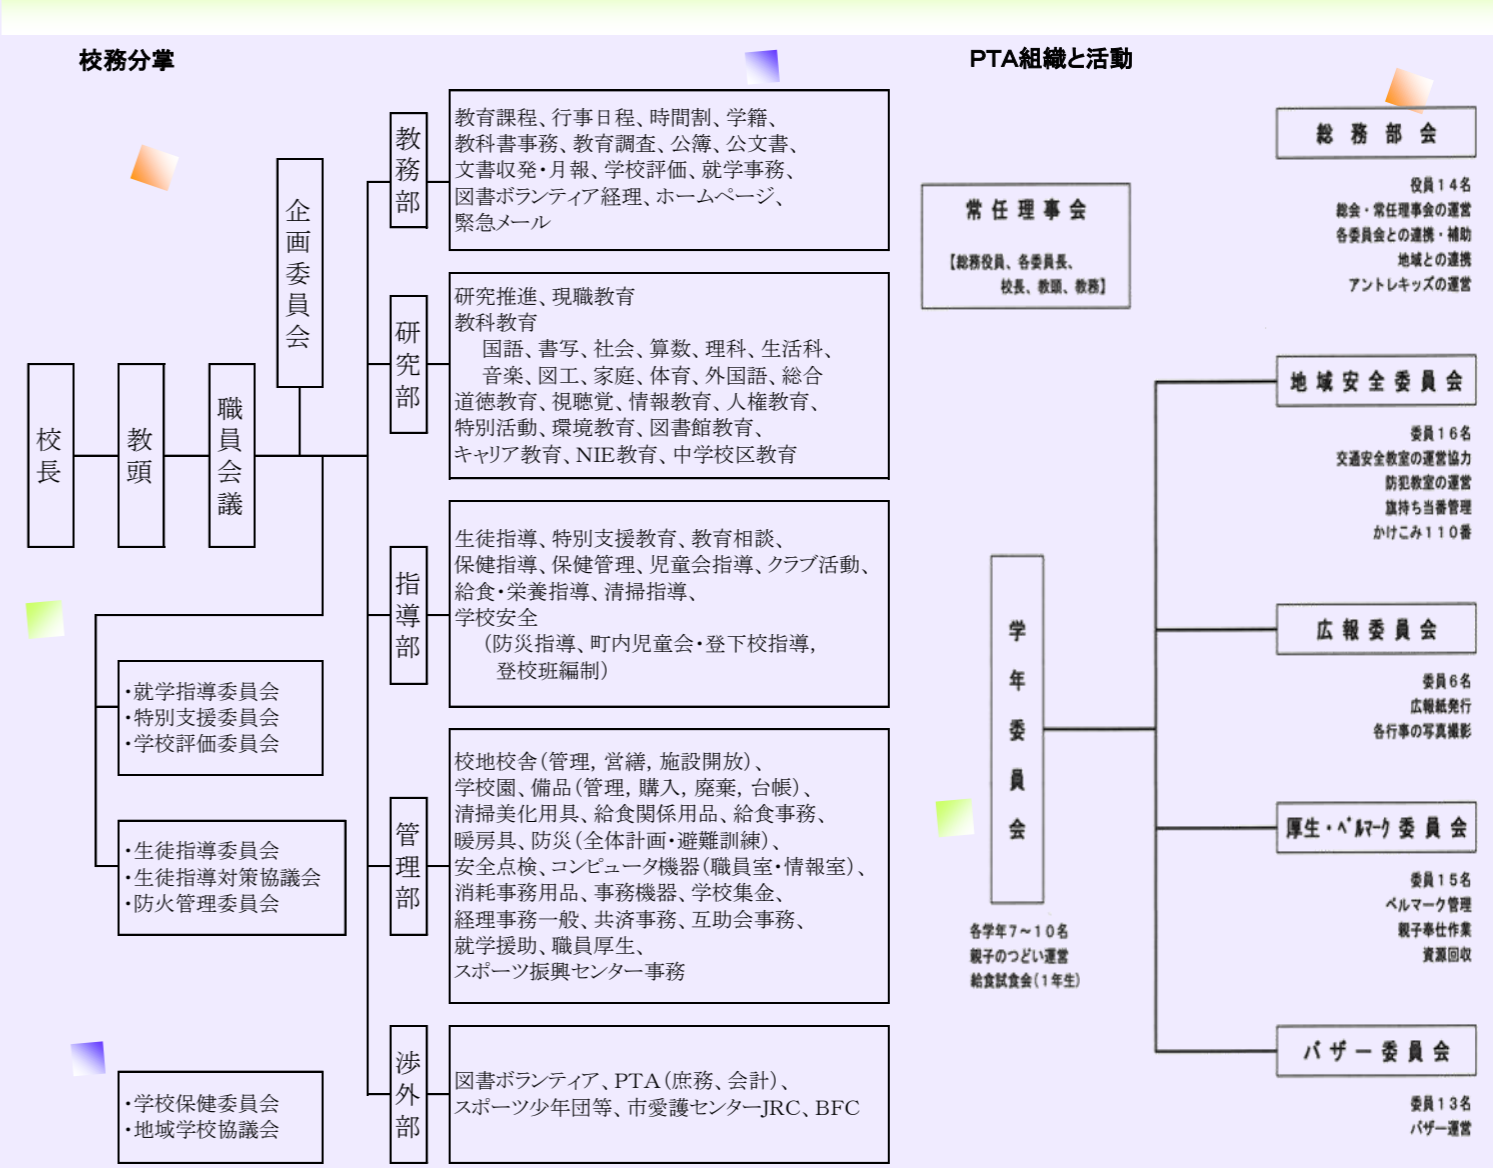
校務分掌

校長

教頭

職員会議

企画委員会

教務部

教育課程、行事日程、時間割、学籍、教科書事務、教育調査、公簿、公文書、文書収発・月報、学校評価、就学事務、図書ボランティア経理、ホームページ、緊急メール

研究部

研究推進、現職教育
教科教育
国語、書写、社会、算数、理科、生活科、音楽、図工、家庭、体育、外国語、総合
道徳教育、視聴覚、情報教育、人権教育、特別活動、環境教育、図書館教育、キャリア教育、NIE教育、中学校区教育

指導部

生徒指導、特別支援教育、教育相談、保健指導、保健管理、児童会指導、クラブ活動、給食・栄養指導、清掃指導、学校安全
(防災指導、町内児童会・登下校指導, 登校班編制)

管理部

校地校舎(管理, 営繕, 施設開放)、学校園、備品(管理, 購入, 廃棄, 台帳)、清掃美化用具、給食関係用品、給食事務、暖房具、防災(全体計画・避難訓練)、安全点検、コンピュータ機器(職員室・情報室)、消耗事務用品、事務機器、学校集金、経理事務一般、共済事務、互助会事務、就学援助、職員厚生、スポーツ振興センター事務

渉外部

図書ボランティア、PTA(庶務、会計)、スポーツ少年団等、市愛護センターJRC、BFC

・就学指導委員会
・特別支援委員会
・学校評価委員会

・生徒指導委員会
・生徒指導対策協議会
・防火管理委員会

・学校保健委員会
・地域学校協議会

PTA組織と活動

常任理事会
【総務役員、各委員長、校長、教頭、教務】

総務部会
役員14名
総会・常任理事会の運営
各委員会との連携・補助
地域との連携
アントレキッズの運営

学年委員会
各学年7~10名
親子のつどい運営
給食試食会(1年生)

地域安全委員会
委員16名
交通安全教室の運営協力
防犯教室の運営
旗持ち当番管理
かけこみ110番

広報委員会
委員6名
広報紙発行
各行事の写真撮影

厚生・ベルマーク委員会
委員15名
ベルマーク管理
親子奉仕作業
資源回収

バザー委員会
委員13名
バザー運営